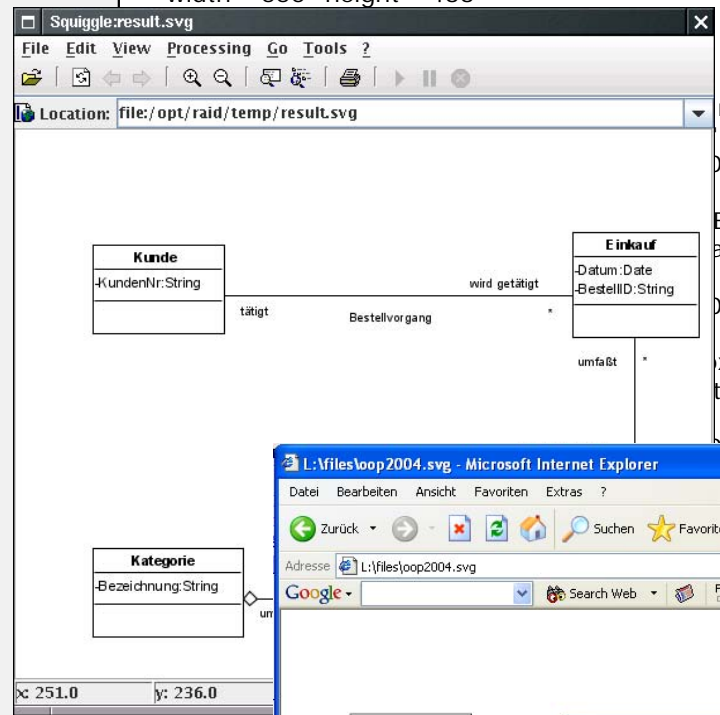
width="800" height="400"

Squiggle:result.svg

File Edit View Processing Go Tools ?

Location: file:/opt/raid/temp/result.svg

Kunde

-KundenNr:String

tätigt

wird getätigt

Bestellvorgang

*

Einkauf

-Datum:Date

-BestellID:String

umfaßt

*

Kategorie

-Bezeichnung:String

um

x: 251.0

y: 236.0

L:\files\oop2004.svg - Microsoft Internet Explorer

Datei Bearbeiten Ansicht Favoriten Extras ?

Zurück

Suchen

Favorit

Adresse L:\files\oop2004.svg

Google

Search Web